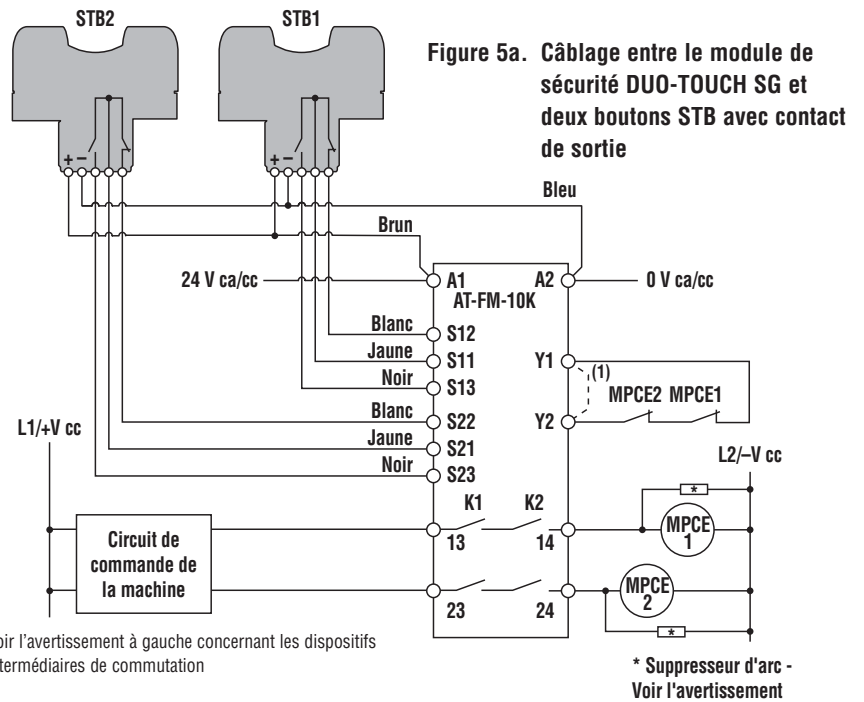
STB2

STB1

Figure 5a. Câblage entre le module de sécurité DUO-TOUCH SG et deux boutons STB avec contact de sortie

+ –

+ –

Bleu

Brun

24 V ca/cc

A1

A2

0 V ca/cc

AT-FM-10K

Blanc

S12

Jaune

S11

Y1

(1)

Noir

S13

MPCE2 MPCE1

Blanc

S22

Y2

L1/+V cc

Jaune

S21

Noir

S23

L2/–V cc

K1

K2

*

Circuit de commande de la machine

13

14

MPCE 1

MPCE 2

23

24

*

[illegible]oir l'avertissement à gauche concernant les dispositifs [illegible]termédiaires de commutation

* Suppresseur d'arc - Voir l'avertissement